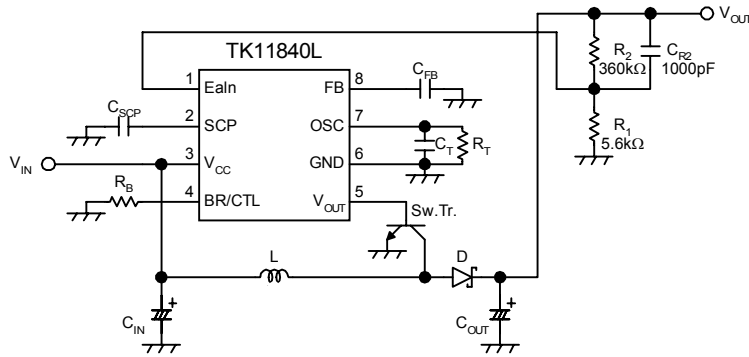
TK11840L

$V_{OUT}$

1 EaIn

2 SCP

3 $V_{CC}$

4 BR/CTL

8 FB

7 OSC

6 GND

5 $V_{OUT}$

$C_{FB}$

$C_{SCP}$

$C_T$

$R_T$

$V_{IN}$

$R_B$

$R_2$ 360kΩ

$C_{R2}$ 1000pF

$R_1$ 5.6kΩ

Sw.Tr.

L

D

$C_{IN}$

$C_{OUT}$